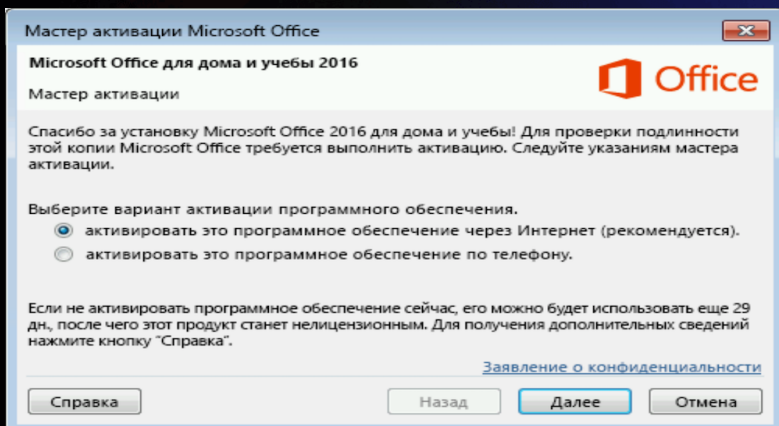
Мастер активации Microsoft Office

Microsoft Office для дома и учебы 2016

Мастер активации

Office

Спасибо за установку Microsoft Office 2016 для дома и учебы! Для проверки подлинности этой копии Microsoft Office требуется выполнить активацию. Следуйте указаниям мастера активации.

Выберите вариант активации программного обеспечения.

активировать это программное обеспечение через Интернет (рекомендуется).

активировать это программное обеспечение по телефону.

Если не активировать программное обеспечение сейчас, его можно будет использовать еще 29 дн., после чего этот продукт станет нелицензионным. Для получения дополнительных сведений нажмите кнопку "Справка".

Заявление о конфиденциальности

Справка

Назад

Далее

Отмена